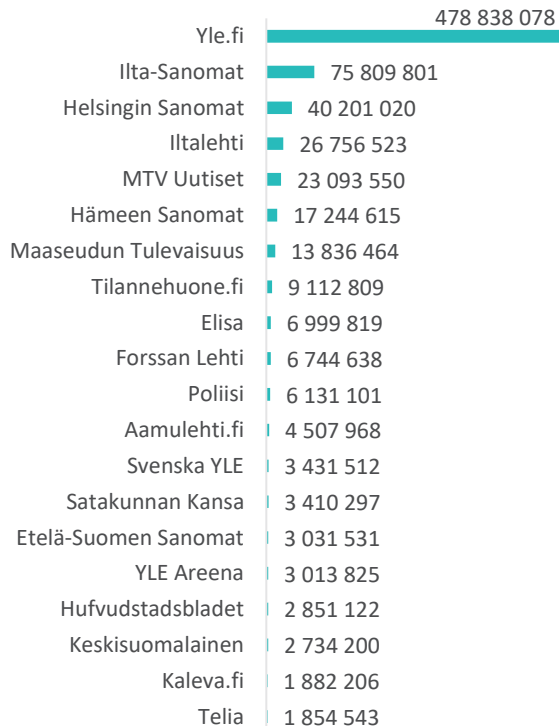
| | |
|---|---|
| Yle.fi | 478 838 078 |
| Ilta-Sanomat | 75 809 801 |
| Helsingin Sanomat | 40 201 020 |
| Iltalehti | 26 756 523 |
| MTV Uutiset | 23 093 550 |
| Hämeen Sanomat | 17 244 615 |
| Maaseudun Tulevaisuus | 13 836 464 |
| Tilannehuone.fi | 9 112 809 |
| Elisa | 6 999 819 |
| Forssan Lehti | 6 744 638 |
| Poliisi | 6 131 101 |
| Aamulehti.fi | 4 507 968 |
| Svenska YLE | 3 431 512 |
| Satakunnan Kansa | 3 410 297 |
| Etelä-Suomen Sanomat | 3 031 531 |
| YLE Areena | 3 013 825 |
| Hufvudstadsbladet | 2 851 122 |
| Keskisuomalainen | 2 734 200 |
| Kaleva.fi | 1 882 206 |
| Telia | 1 854 543 |